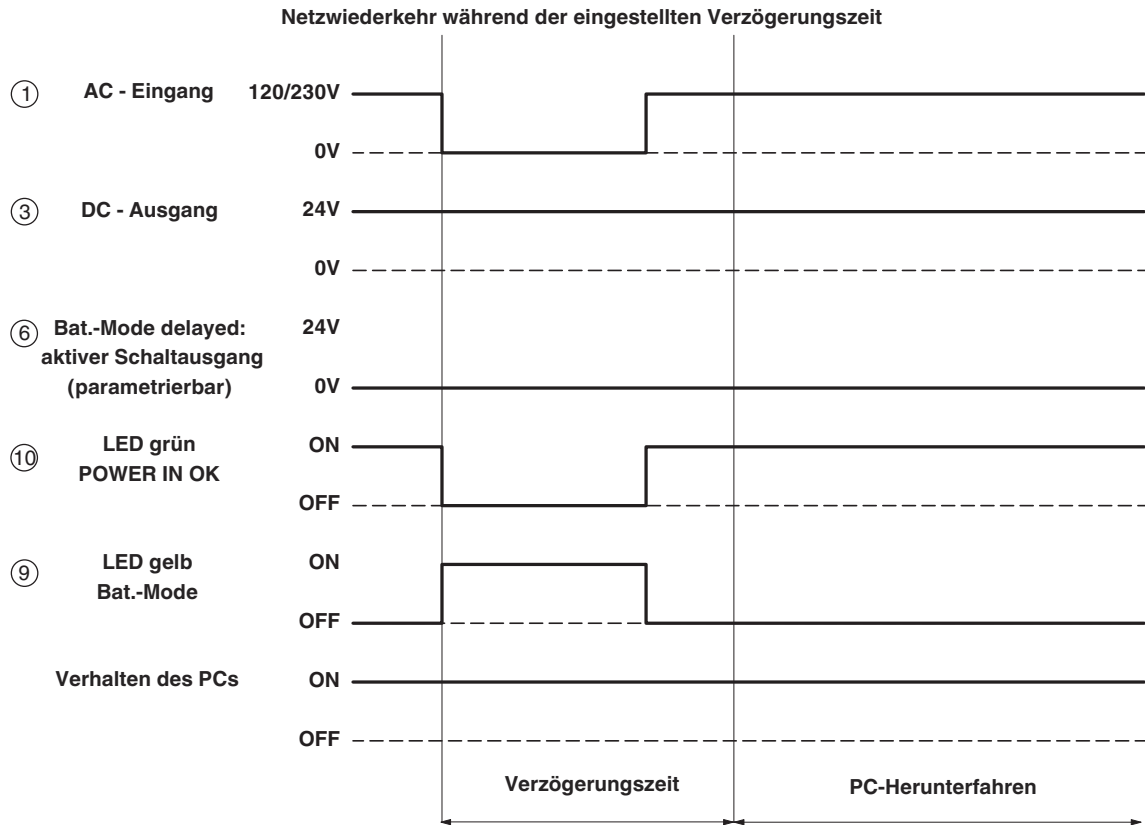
Netzwiederkehr während der eingestellten Verzögerungszeit

① AC - Eingang 120/230V

0V

③ DC - Ausgang 24V

0V

⑥ Bat.-Mode delayed: aktiver Schaltausgang (parametrierbar) 24V

0V

⑩ LED grün POWER IN OK ON

OFF

⑨ LED gelb Bat.-Mode ON

OFF

Verhalten des PCs ON

OFF

Verzögerungszeit

PC-Herunterfahren